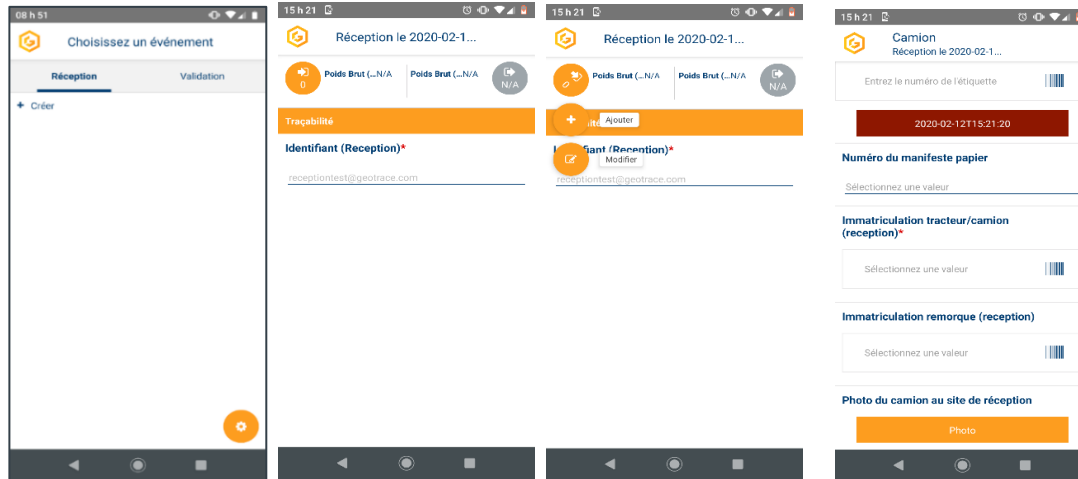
08 h 51

Choisissez un événement

Réception

Validation

+ Créer

15 h 21

Réception le 2020-02-1...

0

Poids Brut (...N/A

Poids Brut (...N/A

N/A

Traçabilité

Identifiant (Reception)*

receptiontest@geotrace.com

15 h 21

Réception le 2020-02-1...

Poids Brut (...N/A

Poids Brut (...N/A

N/A

Ajouter

Modifier

Identifiant (Reception)*

receptiontest@geotrace.com

15 h 21

Camion

Réception le 2020-02-1...

Entrez le numéro de l'étiquette

2020-02-12T15:21:20

Numéro du manifeste papier

Sélectionnez une valeur

Immatriculation tracteur/camion (reception)*

Sélectionnez une valeur

Immatriculation remorque (reception)

Sélectionnez une valeur

Photo du camion au site de réception

Photo